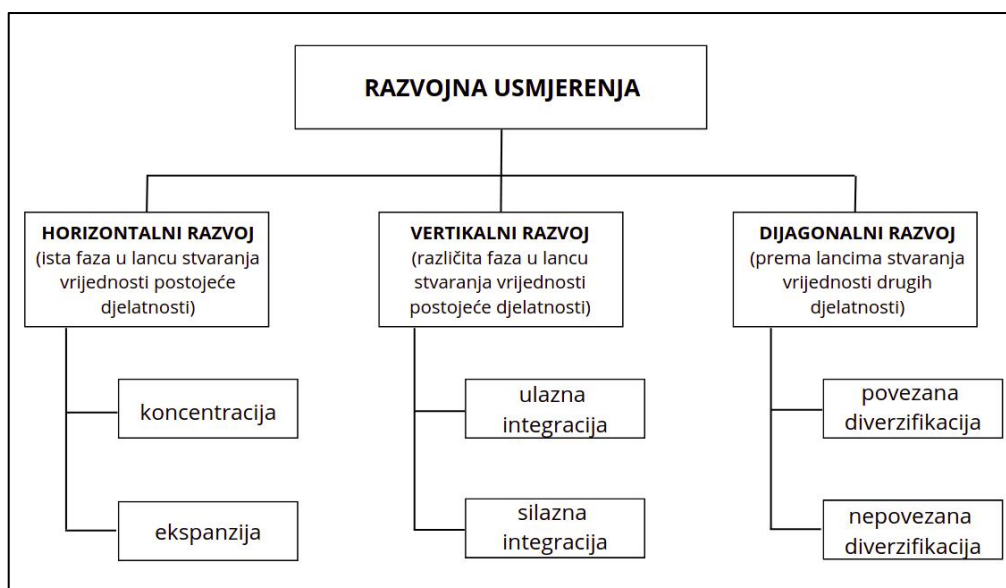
RAZVOJNA USMJERENJA

HORIZONTALNI RAZVOJ (ista faza u lancu stvaranja vrijednosti postojeće djelatnosti)

koncentracija

ekspanzija

VERTIKALNI RAZVOJ (različita faza u lancu stvaranja vrijednosti postojeće djelatnosti)

ulazna integracija

silazna integracija

DIJAGONALNI RAZVOJ (prema lancima stvaranja vrijednosti drugih djelatnosti)

povezana diverzifikacija

nepovezana diverzifikacija